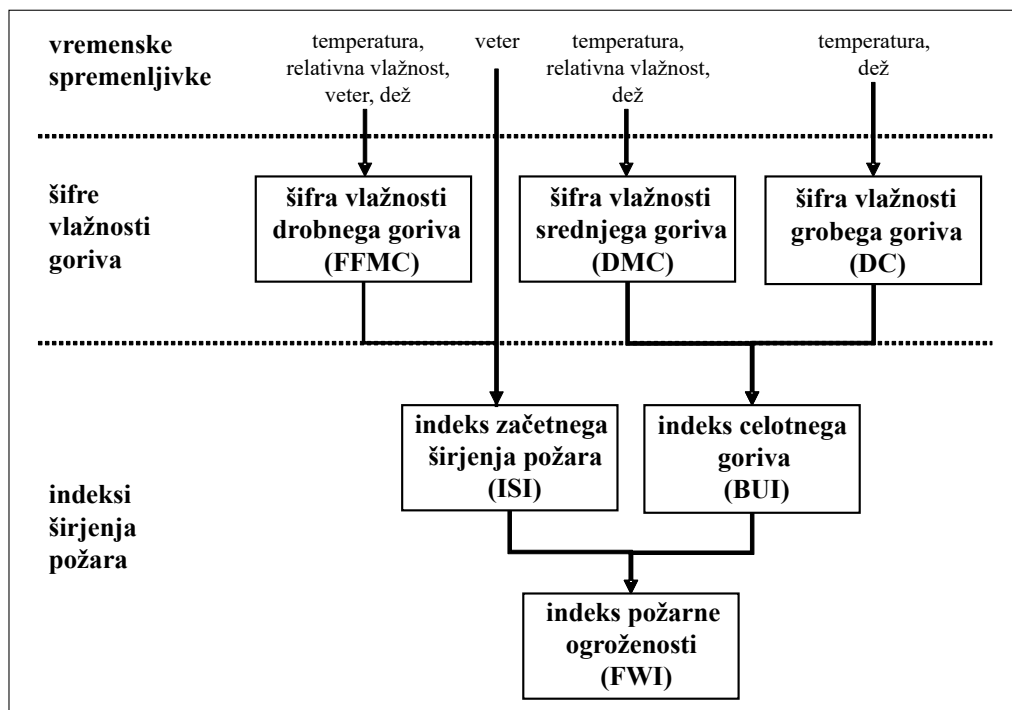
vremenske spremenljivke

temperatura, relativna vlažnost, veter, dež

veter

temperatura, relativna vlažnost, dež

temperatura, dež

šifre vlažnosti goriva

šifra vlažnosti drobnega goriva (FFMC)

šifra vlažnosti srednjega goriva (DMC)

šifra vlažnosti grobega goriva (DC)

indeksi širjenja požara

indeks začetnega širjenja požara (ISI)

indeks celotnega goriva (BUI)

indeks požarne ogroženosti (FWI)